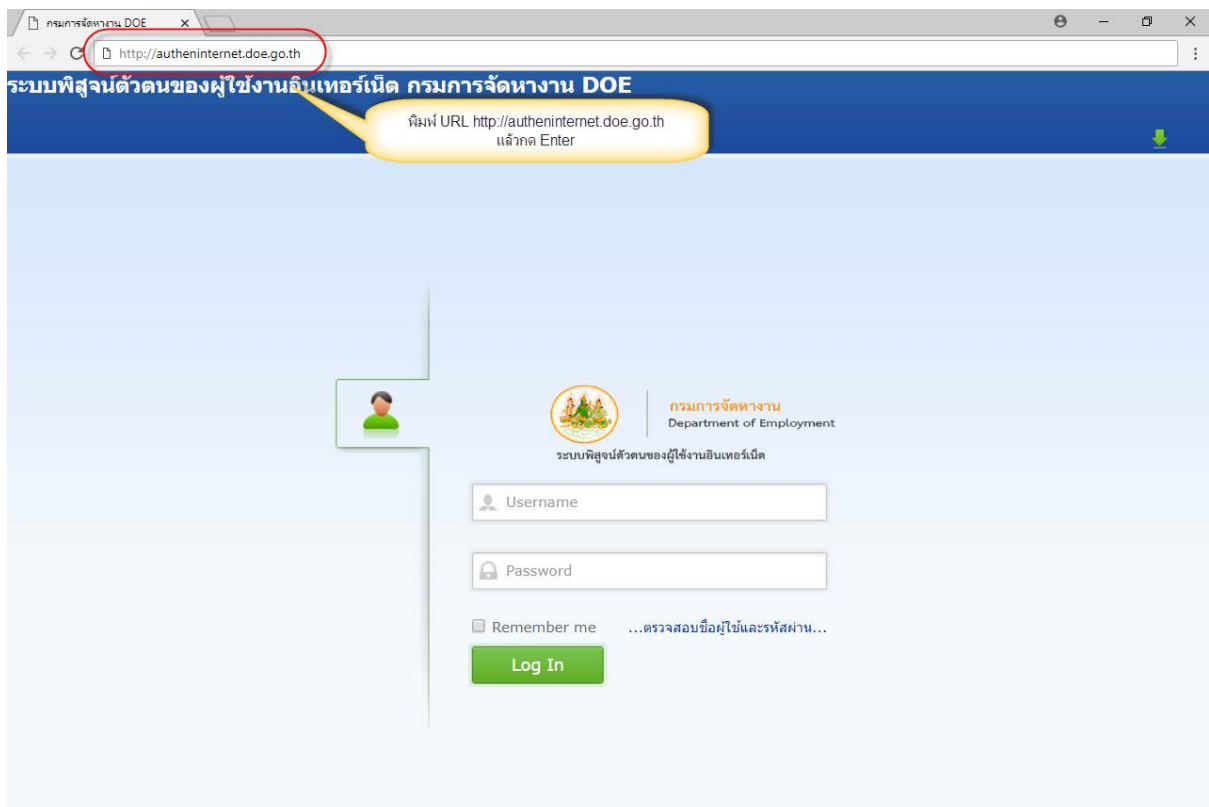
กรมการจัดหางาน DOE ×

http://autheninternet.doe.go.th

ระบบพิสูจน์ตัวตนของผู้ใช้งานอินเทอร์เน็ต กรมการจัดหางาน DOE

พิมพ์ URL http://autheninternet.doe.go.th แล้วกด Enter

กรมการจัดหางาน
Department of Employment

ระบบพิสูจน์ตัวตนของผู้ใช้งานอินเทอร์เน็ต

Username

Password

Remember me ...ตรวจสอบชื่อผู้ใช้และรหัสผ่าน...

Log In